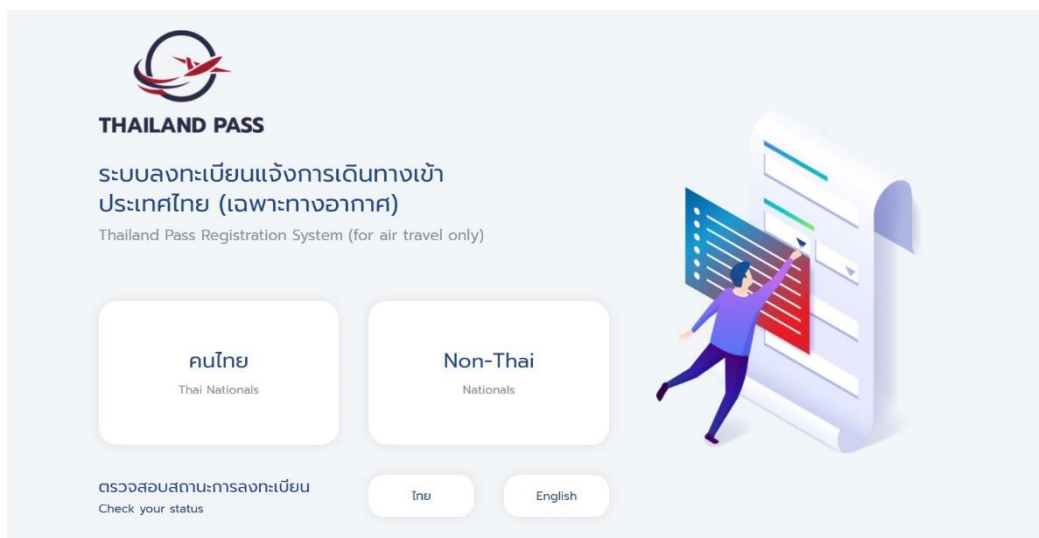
THAILAND PASS

ระบบลงทะเบียนแจ้งการเดินทางเข้าประเทศไทย (เฉพาะทางอากาศ)
Thailand Pass Registration System (for air travel only)

คนไทย
Thai Nationals

Non-Thai
Nationals

ตรวจสอบสถานะการลงทะเบียน
Check your status

ไทย

English